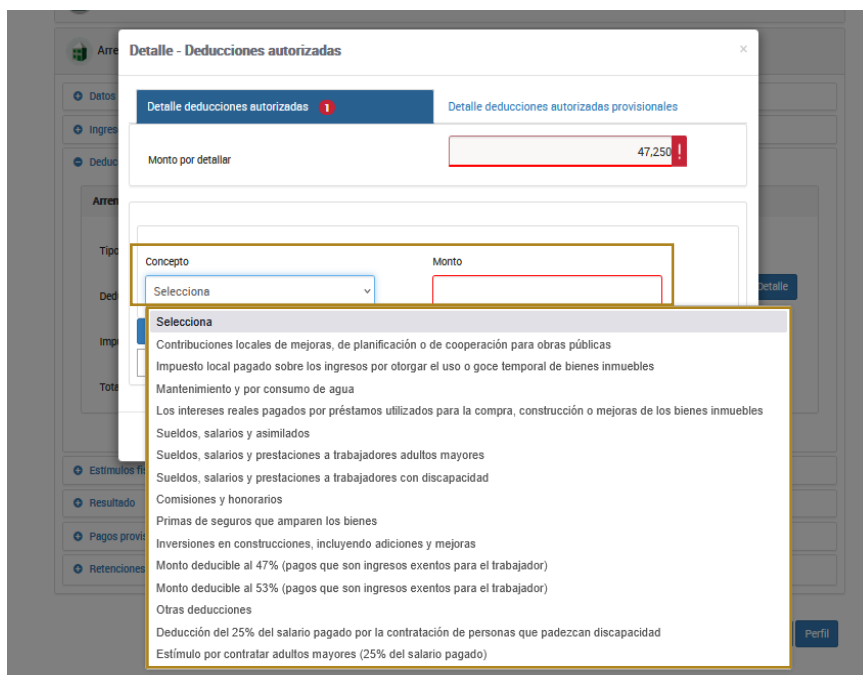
Arre

Datos

Ingres

Deduc

Arren

Tipo

Ded

Imp

Tota

Estímulos fi

Resultado

Pagos provi

Retencione

Detalle - Deducciones autorizadas

×

Detalle deducciones autorizadas 1

Detalle deducciones autorizadas provisionales

Monto por detallar

47,250 !

Concepto

Monto

Selecciona

Detalle

Selecciona
Contribuciones locales de mejoras, de planificación o de cooperación para obras públicas
Impuesto local pagado sobre los ingresos por otorgar el uso o goce temporal de bienes inmuebles
Mantenimiento y por consumo de agua
Los intereses reales pagados por préstamos utilizados para la compra, construcción o mejoras de los bienes inmuebles
Sueldos, salarios y asimilados
Sueldos, salarios y prestaciones a trabajadores adultos mayores
Sueldos, salarios y prestaciones a trabajadores con discapacidad
Comisiones y honorarios
Primas de seguros que amparen los bienes
Inversiones en construcciones, incluyendo adiciones y mejoras
Monto deducible al 47% (pagos que son ingresos exentos para el trabajador)
Monto deducible al 53% (pagos que son ingresos exentos para el trabajador)
Otras deducciones
Deducción del 25% del salario pagado por la contratación de personas que padezcan discapacidad
Estímulo por contratar adultos mayores (25% del salario pagado)

Perfil